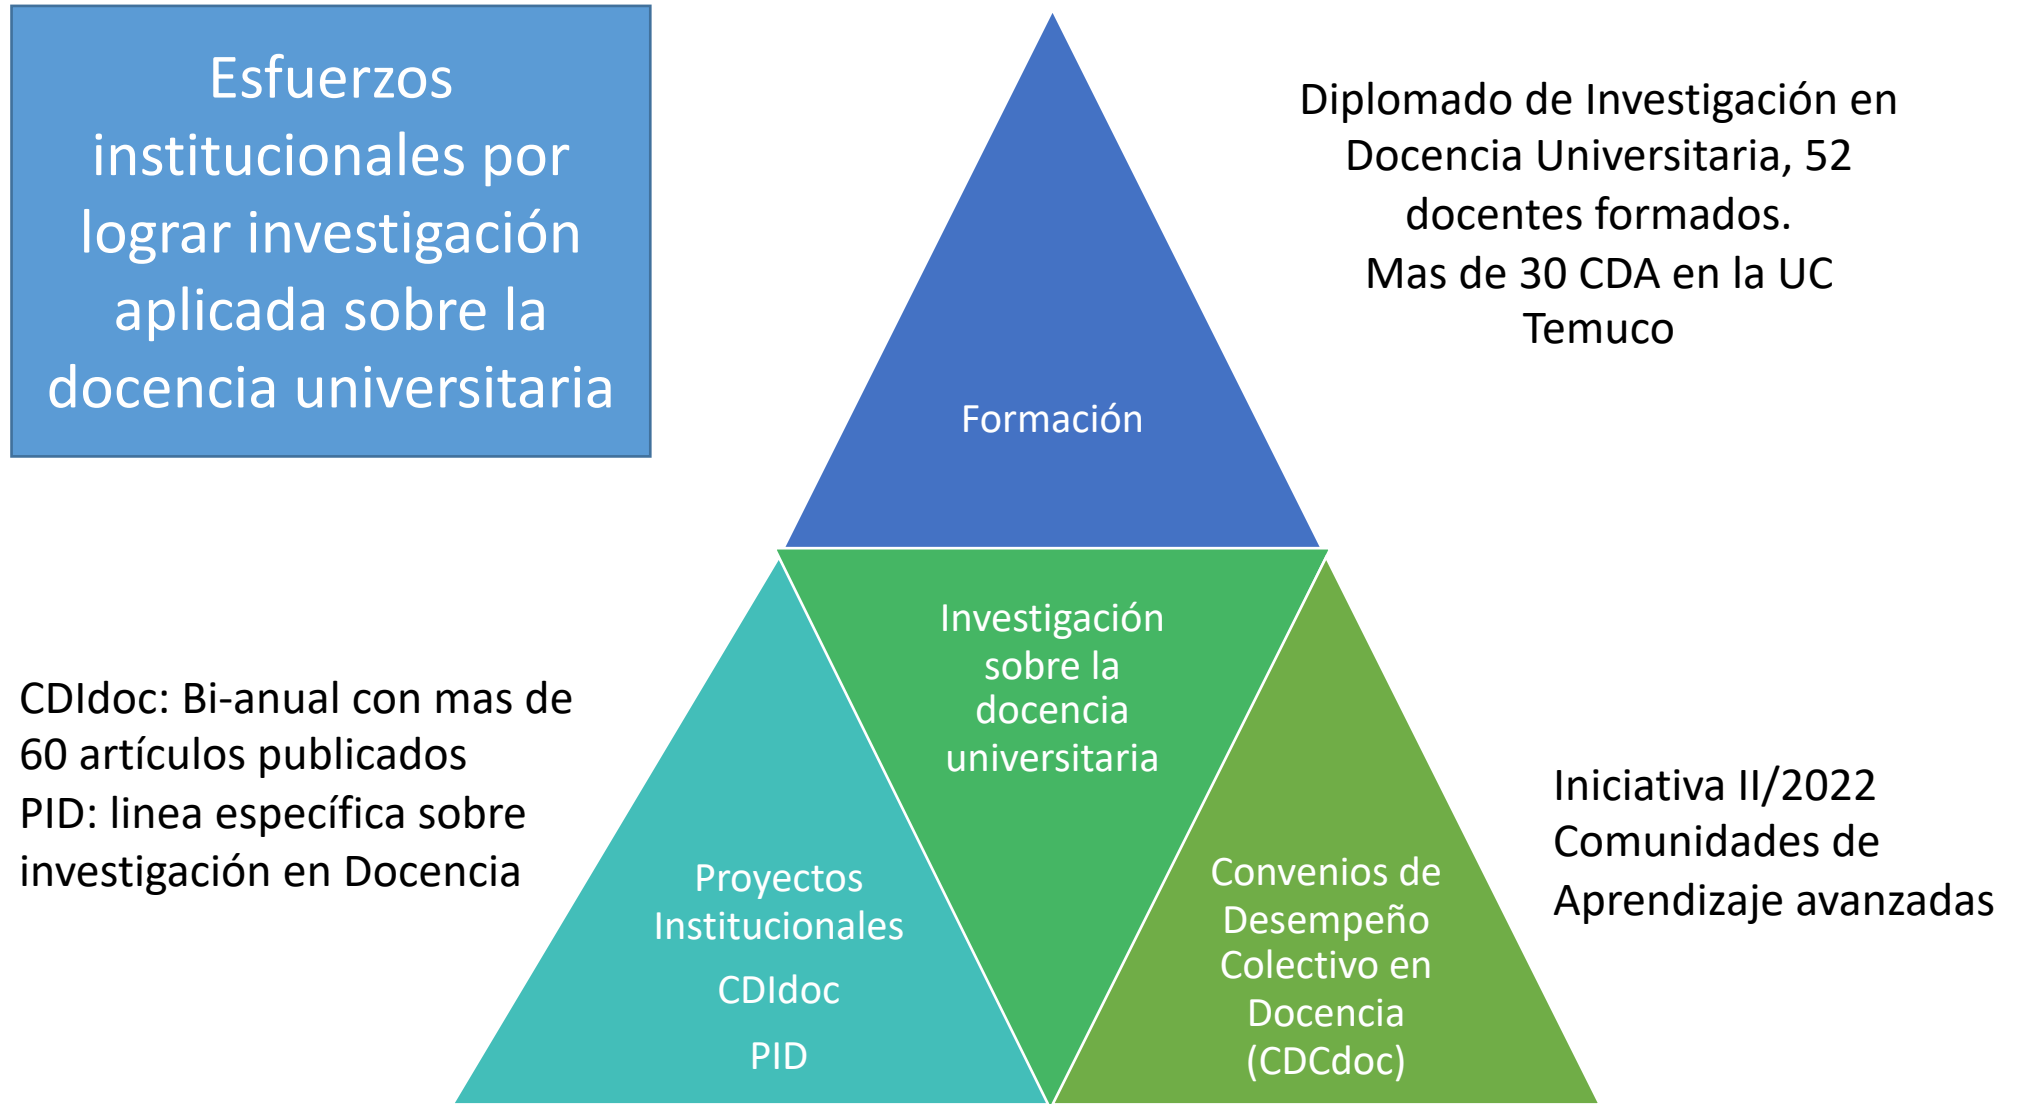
Esfuerzos institucionales por lograr investigación aplicada sobre la docencia universitaria

Diplomado de Investigación en Docencia Universitaria, 52 docentes formados.
Mas de 30 CDA en la UC Temuco

Formación

Investigación sobre la docencia universitaria

CDIdoc: Bi-anual con mas de 60 artículos publicados
PID: linea específica sobre investigación en Docencia

Proyectos Institucionales
CDIdoc
PID

Convenios de Desempeño Colectivo en Docencia (CDCdoc)

Iniciativa II/2022
Comunidades de Aprendizaje avanzadas